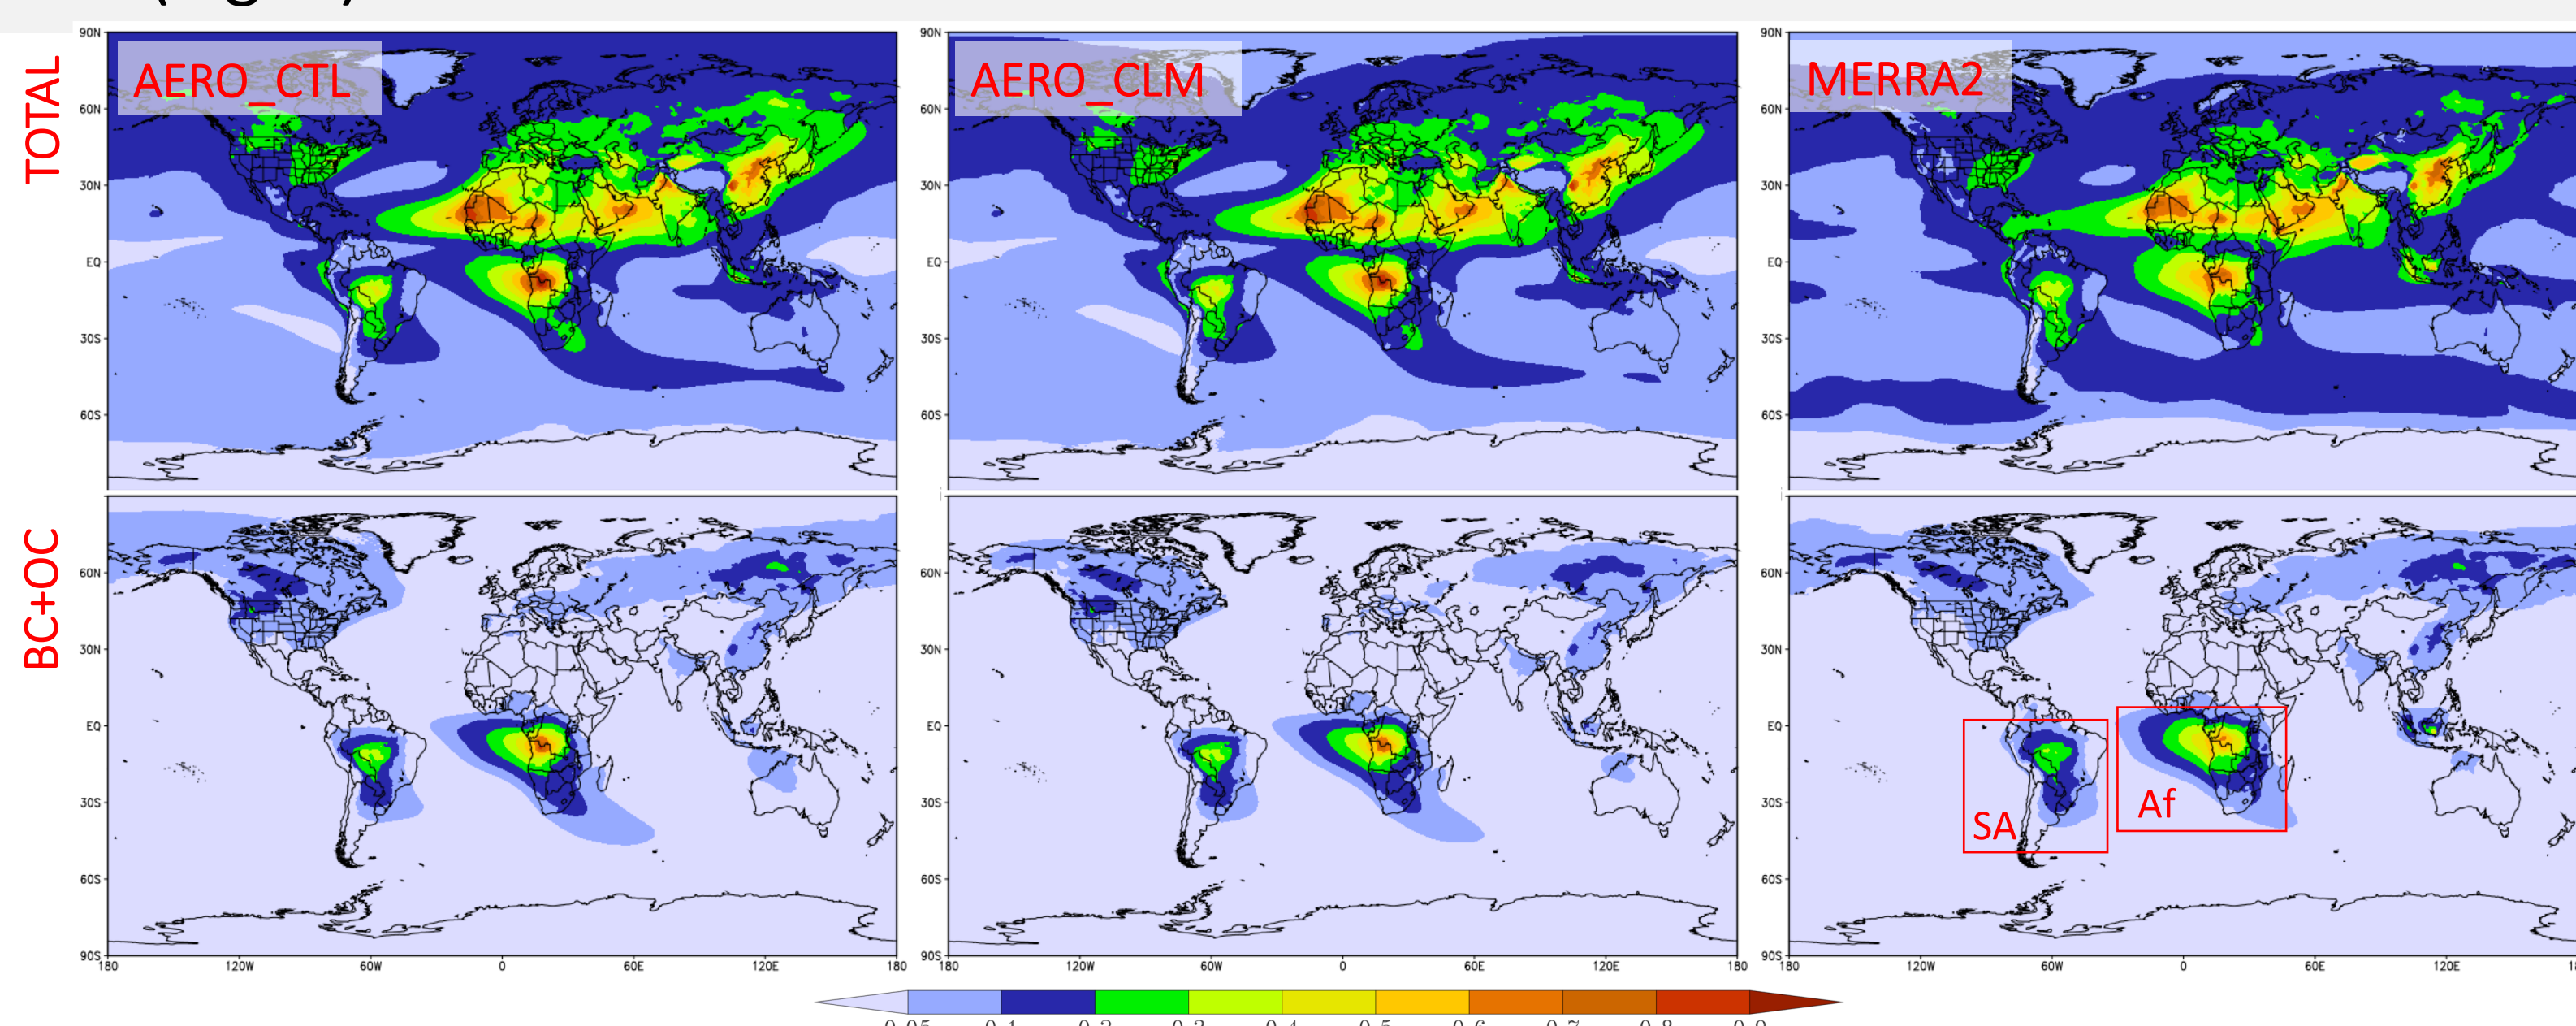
TOTAL

AERO_CTL

90N
60N
30N
EQ
30S
60S

AERO_CLM

90N
60N
30N
EQ
30S
60S

MERRA2

90N
60N
30N
EQ
30S
60S

BC+OC

60N
30N
EQ
30S
60S
90S
180 120W 60W 0 60E 120E 180

60N
30N
EQ
30S
60S
90S
180 120W 60W 0 60E 120E 180

60N
30N
EQ
30S
60S
90S
180 120W 60W 0 60E 120E

SA

Af

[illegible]